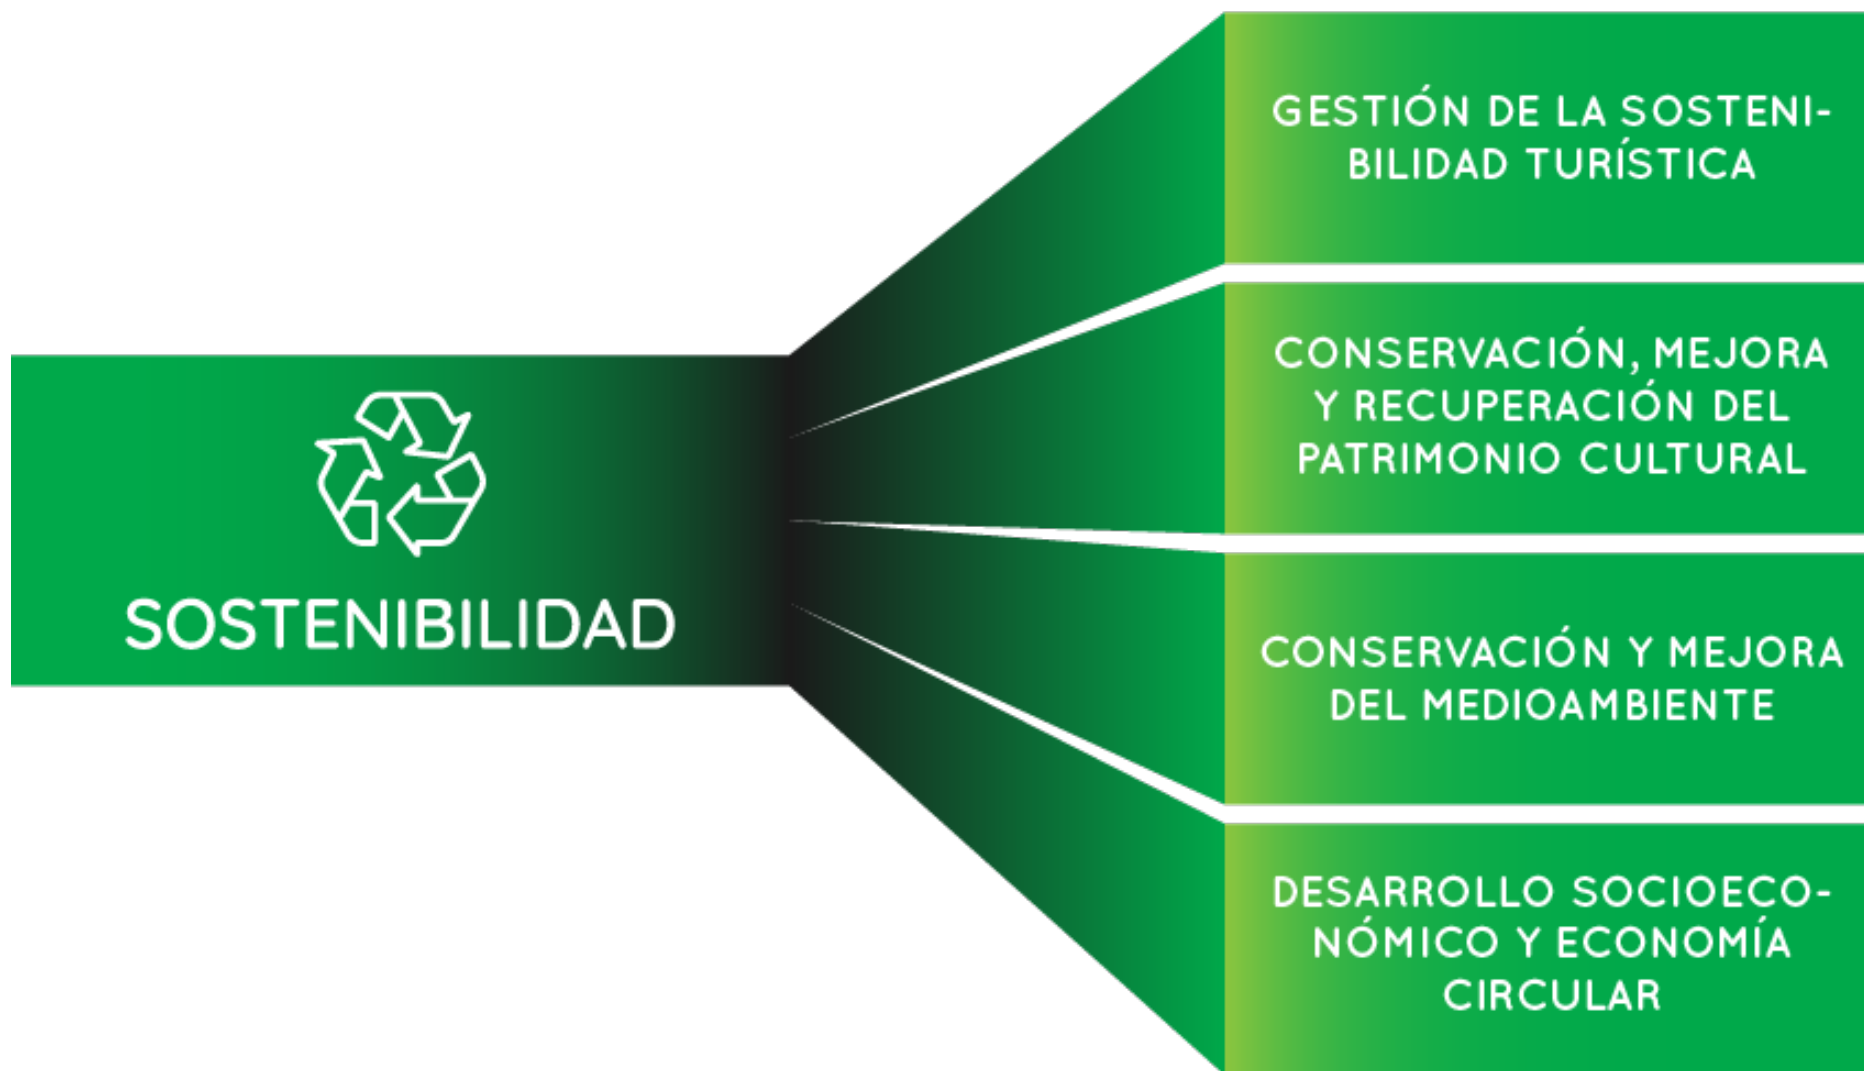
SOSTENIBILIDAD

GESTIÓN DE LA SOSTENIBILIDAD TURÍSTICA

CONSERVACIÓN, MEJORA Y RECUPERACIÓN DEL PATRIMONIO CULTURAL

CONSERVACIÓN Y MEJORA DEL MEDIOAMBIENTE

DESARROLLO SOCIOECONÓMICO Y ECONOMÍA CIRCULAR